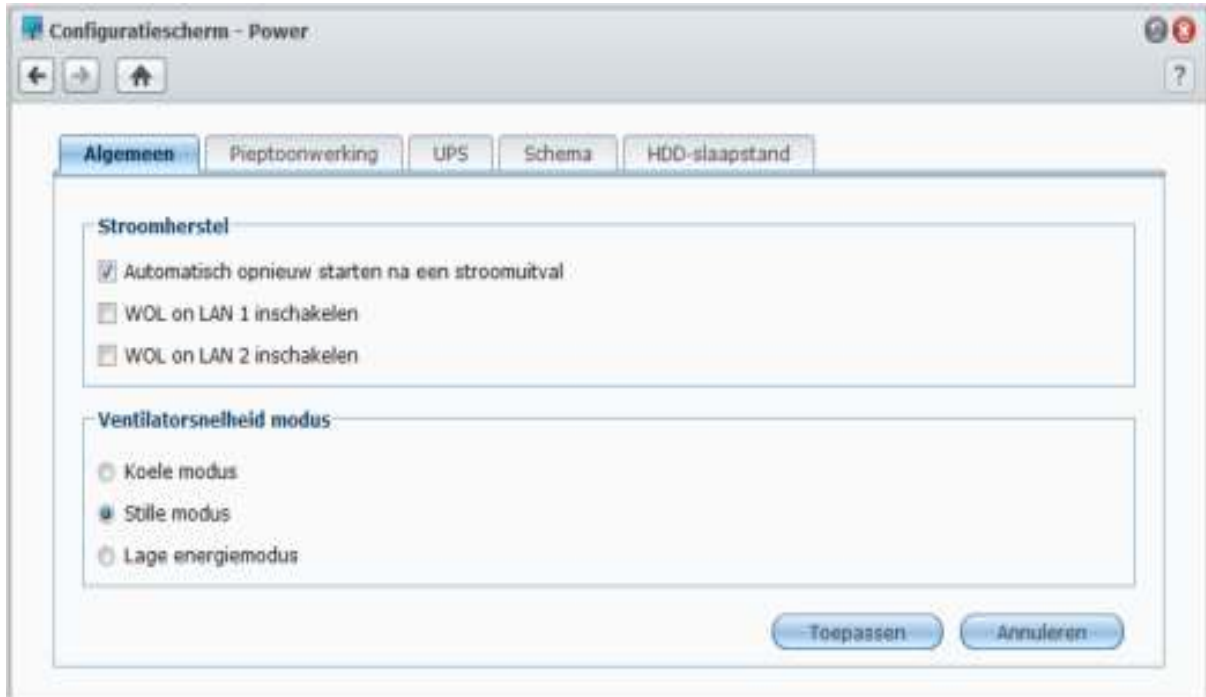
Configuratiescherm - Power

?

Algemeen | Pieptoonwerking | UPS | Schema | HDD-slaapstand

Stroomherstel

Automatisch opnieuw starten na een stroomuitval

WOL on LAN 1 inschakelen

WOL on LAN 2 inschakelen

Ventilatorsnelheid modus

Koele modus

Stille modus

Lage energiemodus

Toepassen

Annuleren